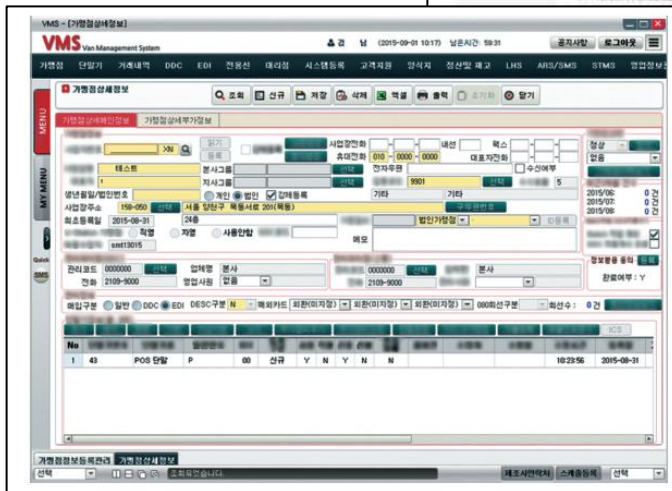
VMS - [가맹점상세정보]

VMS Van Management System

김 님 (2015-09-01 10:17) 남은시간: 59:31 공지사항 로그아웃

가맹점 단말기 거래내역 DDC EDI 전용선 대리점 시스템등록 고객지원 양식지 정산및재고 LHS ARS/SMS STMS 영업정보

MENU

MY MENU

Quick

SMS

가맹점상세정보

조회 신규 저장 삭제 엑셀 출력 초기화 닫기

가맹점상세기본정보 가맹점상세부가정보

XN 읽기 등록 사업장전화 내선 팩스 휴대전화 010 - 0000 - 0000 대표자전화 테스트 본사그룹 선택 전자우편 수신여부 지사그룹 선택 9901 선택 5 생년월일/법인번호 개인 법인 갑매등록 기타 기타 사업장주소 158-050 선택 서울 양천구 목동서로 201(목동) 구주소변환 24층 법인가맹점 ID등록 최초등록일 2015-08-31 직영 자영 사용안함 메모 smt13015

정상 없음 2015/06: 0 건 2015/07: 0 건 2015/08: 0 건

관리코드 0000000 선택 업체명 본사 0000000 선택 본사 전화 2109-9000 영업사원 없음 2109-9000

정보등록 등록 환료여부 : Y

매입구분 일반 DDC EDI DESC구분 N 폐쇄카드 외환(미지정) 외환(미지정) 외환(미지정) 000회선구분 회선수 : 0 건

ICS

No
1 43 POS 단말 P 00 신규 Y N Y N N 10:23:56 2015-08-31

가맹점정보등록관리 가맹점상세정보

선택 조회되었습니다. 제조사변경 스캐폴등록 선택